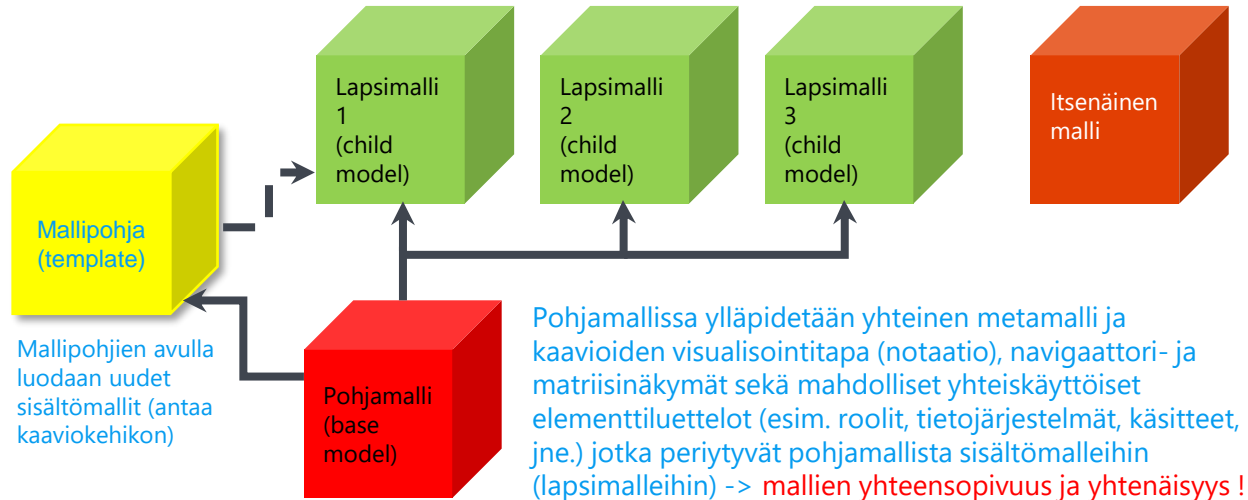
Lapsimalli 1 (child model)

Lapsimalli 2 (child model)

Lapsimalli 3 (child model)

Itsenäinen malli

Mallipohja (template)

Mallipohjien avulla luodaan uudet sisältömallit (antaa kaaviokehikon)

Pohjamalli (base model)

Pohjamallissa ylläpidetään yhteinen metamalli ja kaavioiden visualisointitapa (notaatio), navigaattori- ja matriisinäkymät sekä mahdolliset yhteiskäyttöiset elementtiluettelot (esim. roolit, tietojärjestelmät, käsitteet, jne.) jotka periytyvät pohjamallista sisältömalleihin (lapsimalleihin) -> mallien yhteensopivuus ja yhtenäisyys !